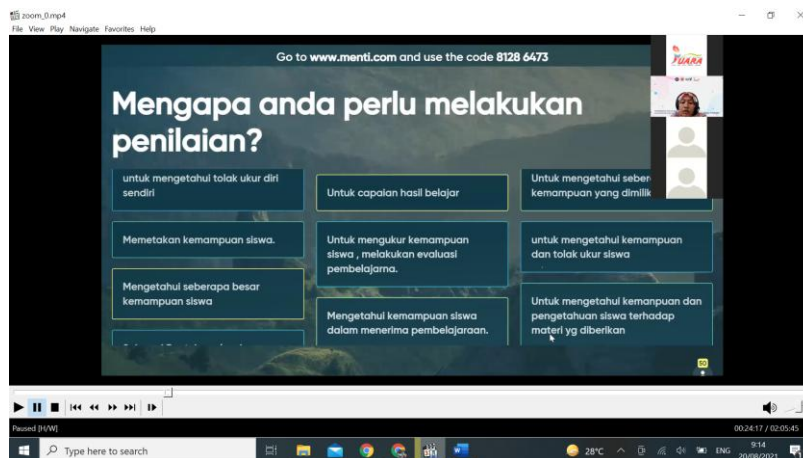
zoom_0.mp4
File View Play Navigate Favorites Help

Go to www.menti.com and use the code 8128 6473

Mengapa anda perlu melakukan penilaian?

untuk mengetahui tolak ukur diri sendiri

Untuk capaian hasil belajar

Untuk mengetahui seber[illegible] kemampuan yang dimilik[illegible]

Memetakan kemampuan siswa.

Untuk mengukur kemampuan siswa , melakukan evaluasi pembelajarna.

untuk mengetahui kemampuan dan tolak ukur siswa

Mengetahui seberapa besar kemampuan siswa

Mengetahui kemampuan siswa dalam menerima pembelajaraan.

Untuk mengetahui kemanpuan dan pengetahuan siswa terhadap materi yg diberikan

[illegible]

50

SUARA

Paused [H/W]

00:24:17 / 02:05:45

Type here to search

28°C

ENG

9:14
20/08/2021